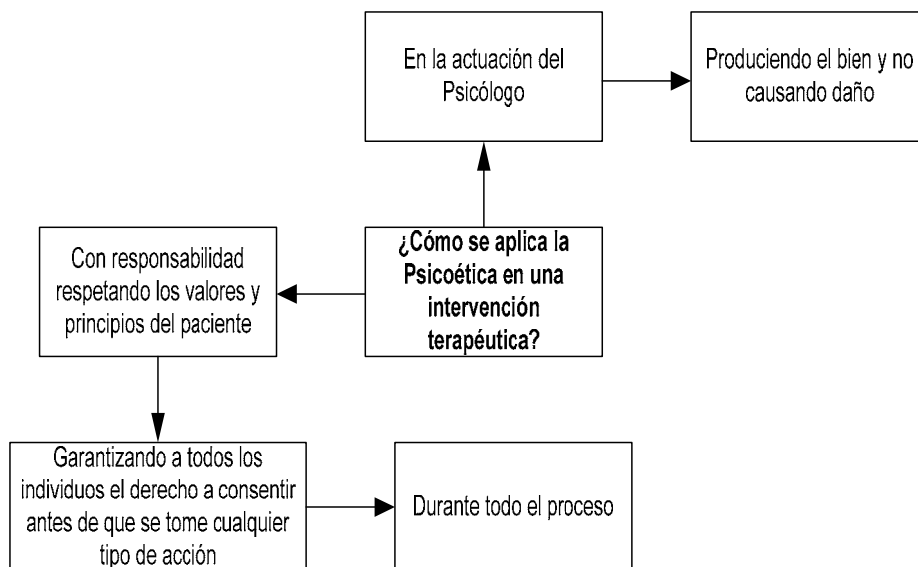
En la actuación del Psicólogo

Produciendo el bien y no causando daño

Con responsabilidad respetando los valores y principios del paciente

¿Cómo se aplica la Psicoética en una intervención terapéutica?

Garantizando a todos los individuos el derecho a consentir antes de que se tome cualquier tipo de acción

Durante todo el proceso